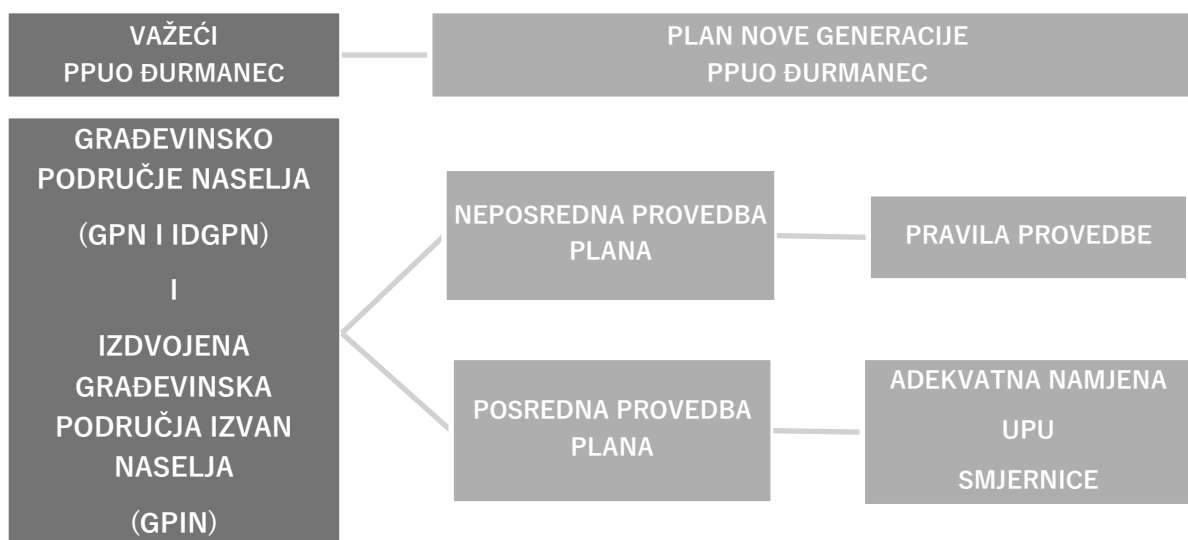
VAŽEĆI
PPUO ĐURMANEC

PLAN NOVE GENERACIJE
PPUO ĐURMANEC

GRAĐEVINSKO PODRUČJE NASELJA
(GPN I IDGPN)
I
IZDVOJENA GRAĐEVINSKA PODRUČJA IZVAN NASELJA
(GPIN)

NEPOSREDNA PROVEDBA PLANA

PRAVILA PROVEDBE

POSREDNA PROVEDBA PLANA

ADEKVATNA NAMJENA
UPU
SMJERNICE